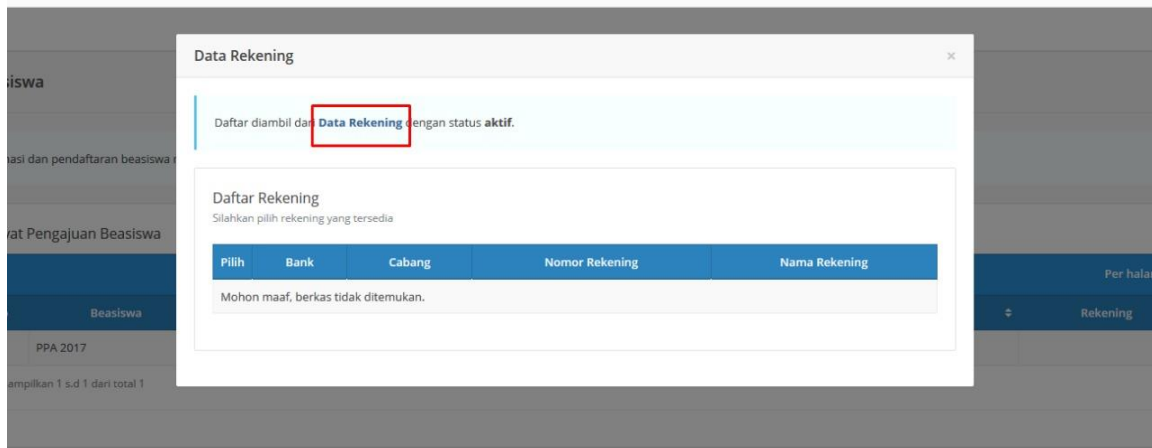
iswa

nasi dan pendaftaran beasiswa

vat Pengajuan Beasiswa

Beasiswa

PPA 2017

ampilkan 1 s.d 1 dari total 1

Per hala

Rekening

Data Rekening

×

Daftar diambil dari Data Rekening dengan status aktif.

Daftar Rekening

Silahkan pilih rekening yang tersedia

| Pilih | Bank | Cabang | Nomor Rekening | Nama Rekening |
|---|---|---|---|---|
| Mohon maaf, berkas tidak ditemukan. | | | | |